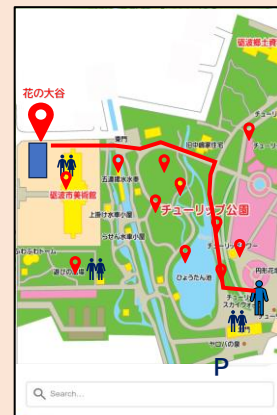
砺波郷土資料

花の大谷

チューリ

チュー

正門

五連揚水水車

砺波市美術館

上揚げ水車小屋

チューリップ公園

らせん水車小屋

むかしわかしやかん

ひょうたん池

引き水車

チューリップタワー

円形花壇

チューリップスカイ

P

Search...